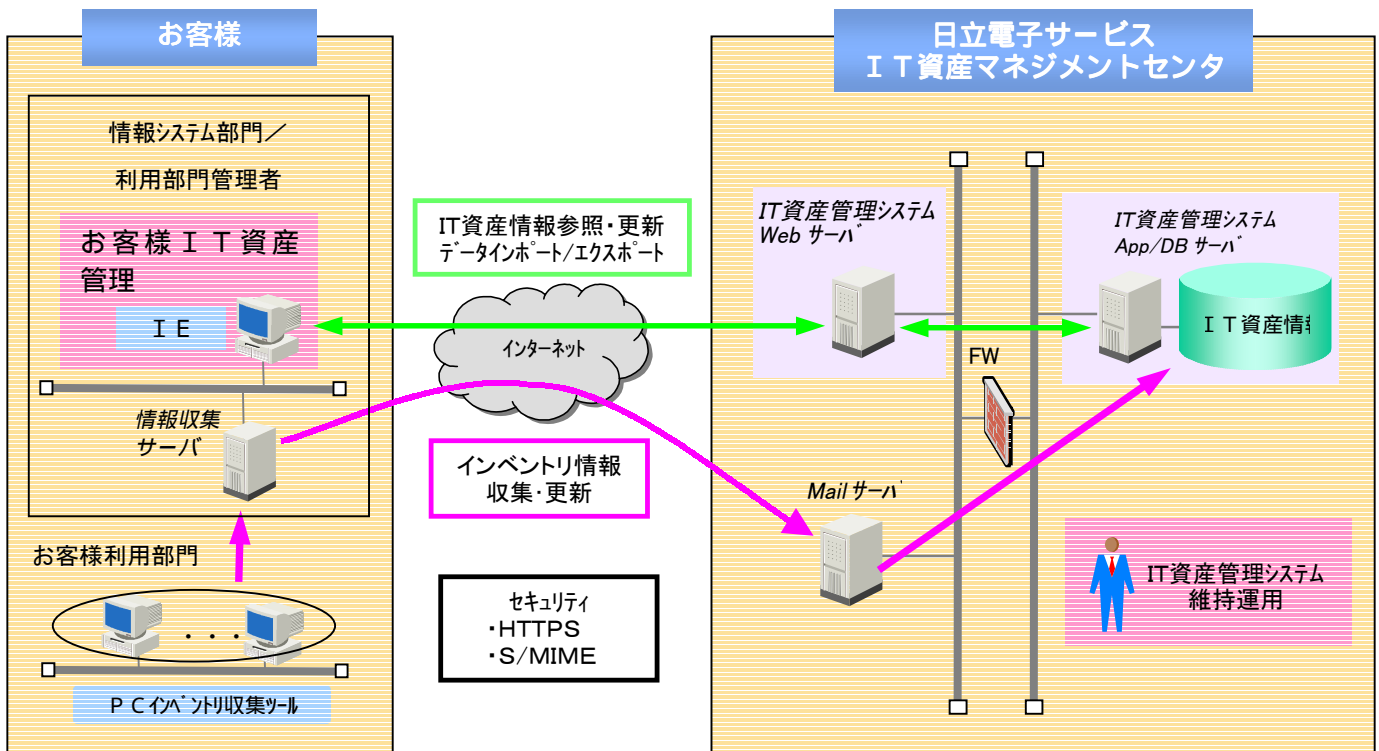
お客様

日立電子サービス
ＩＴ資産マネジメントセンタ

情報システム部門／
利用部門管理者

お客様ＩＴ資産
管理

ＩＥ

情報収集
サーバ

お客様利用部門

・・・

ＰＣインベントリ収集ツール

IT資産情報参照・更新
データインポート/エクスポート

インターネット

インベントリ情報
収集・更新

セキュリティ
・HTTPS
・S/MIME

IT資産管理システム
Web サーバ

IT資産管理システム
App/DB サーバ

ＩＴ資産情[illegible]

FW

Mail サーバ

IT資産管理システム
維持運用